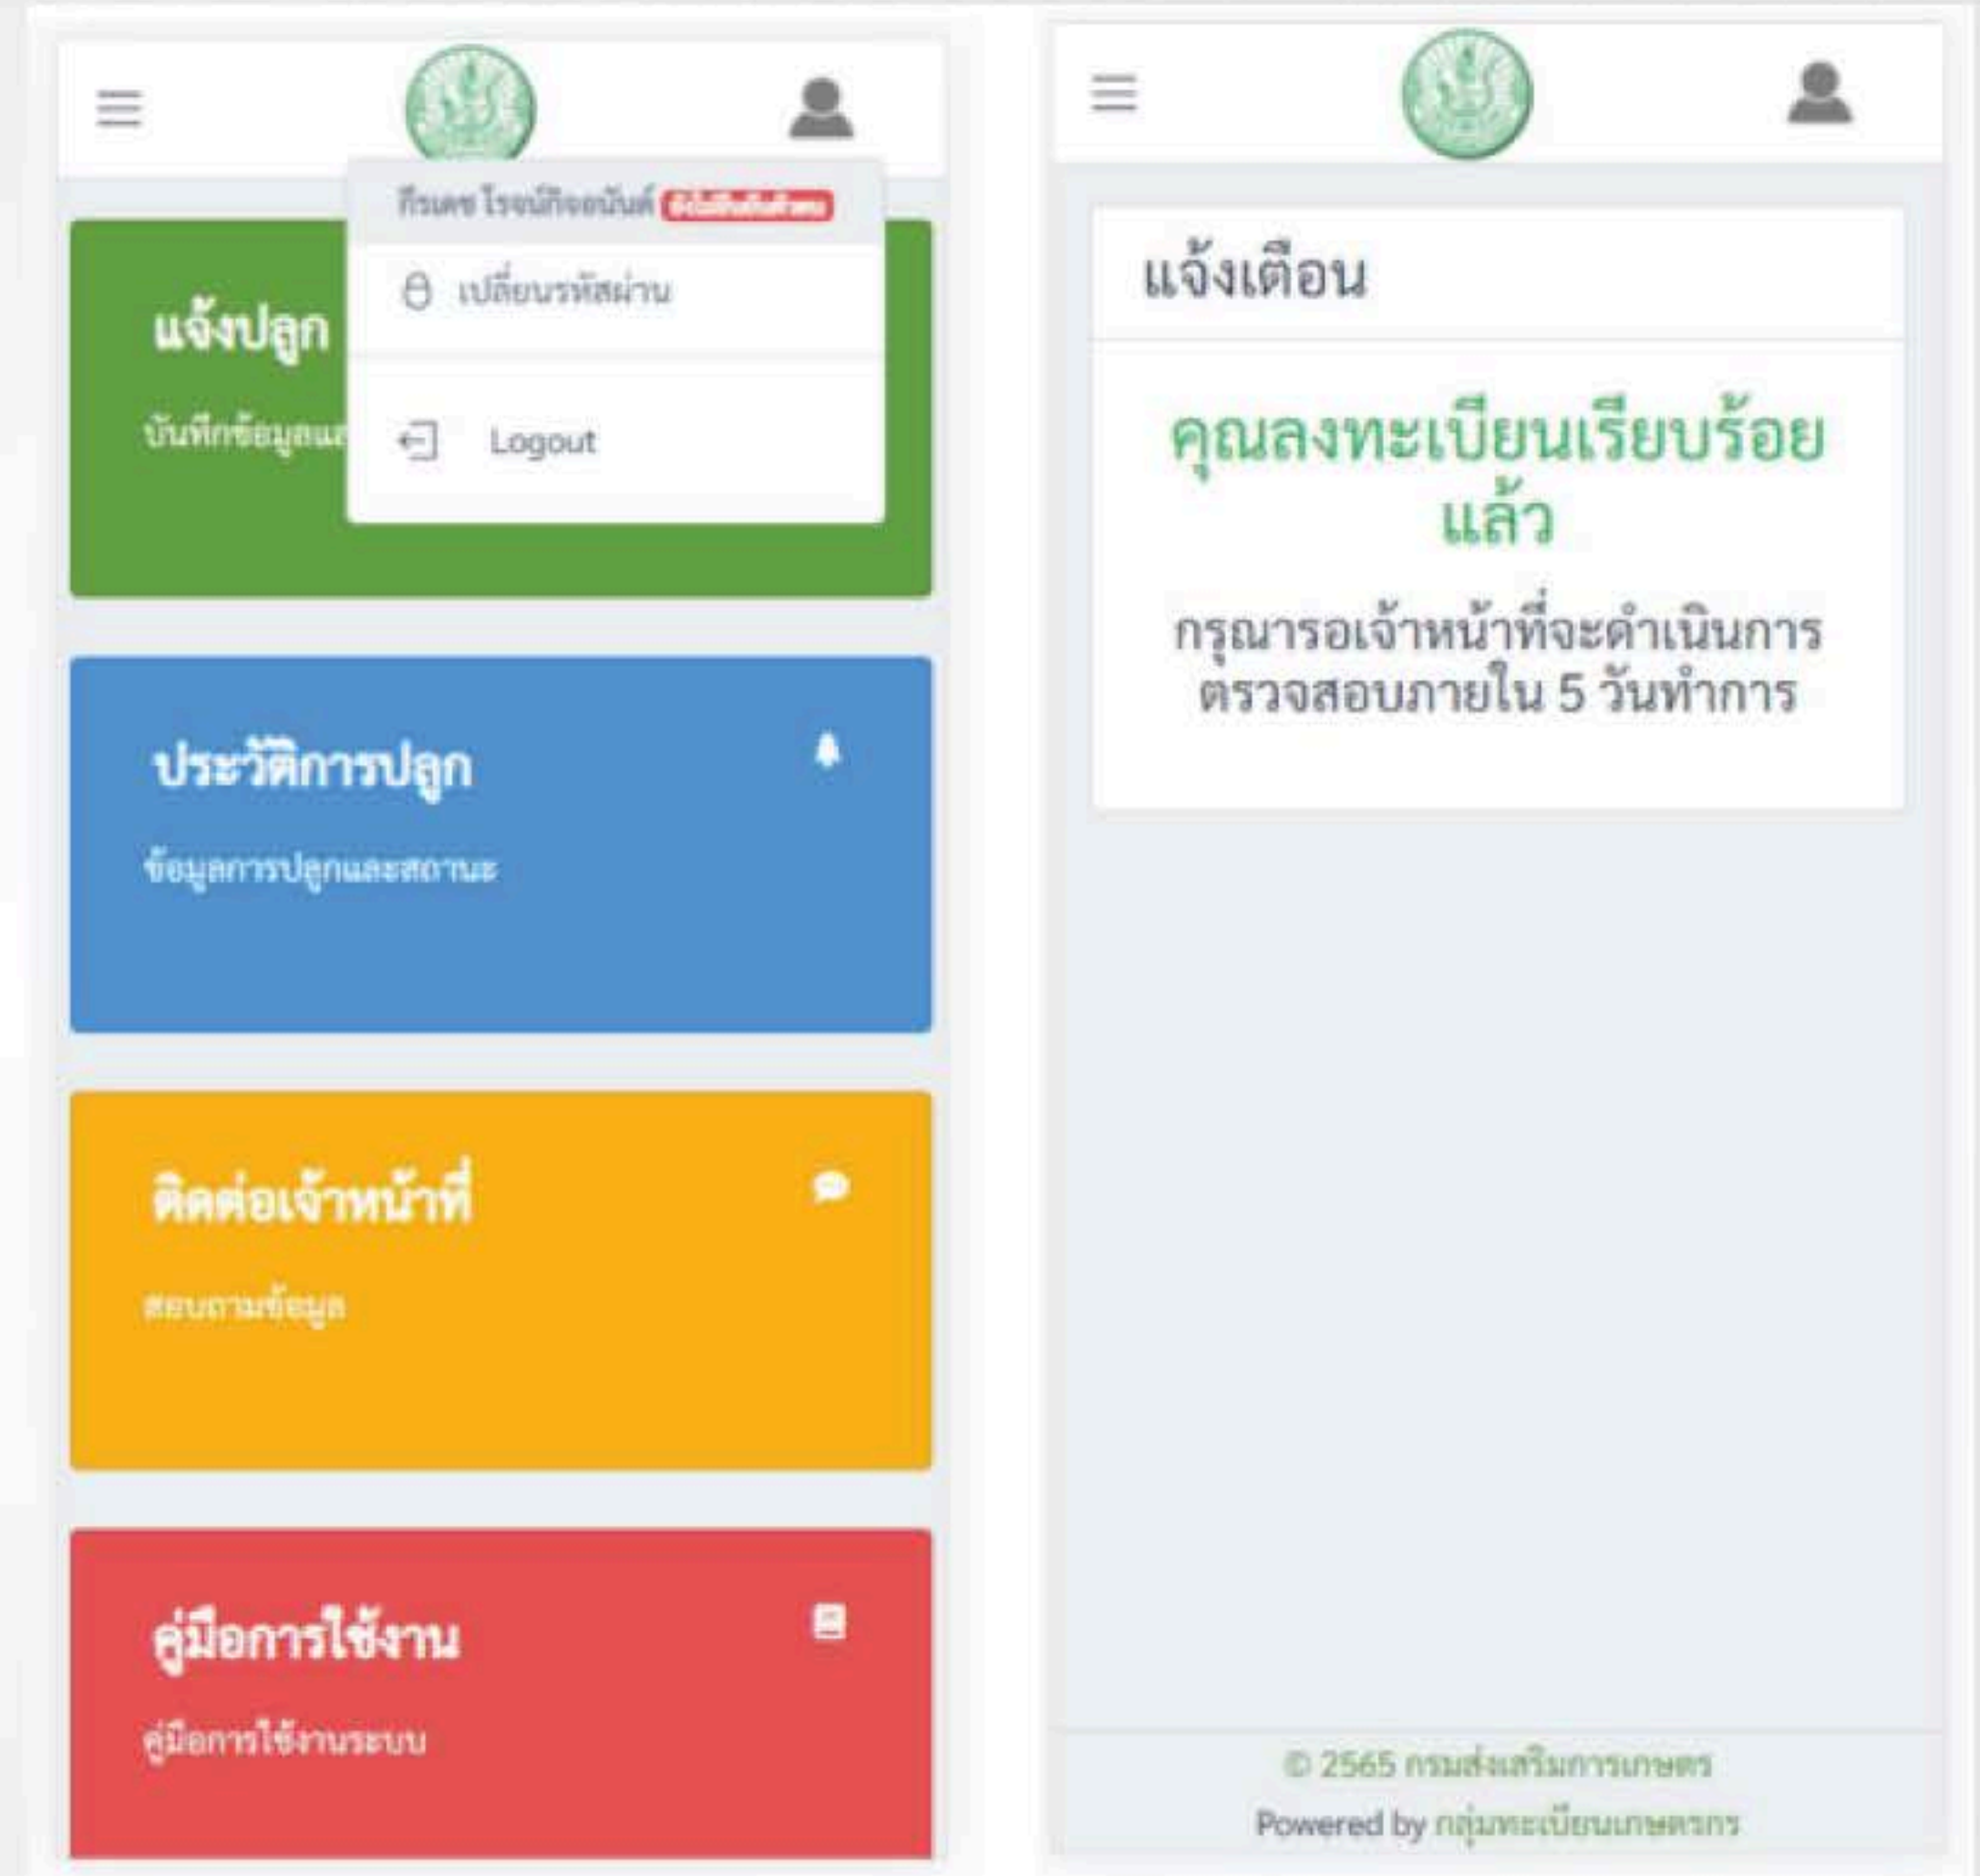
กีรเดช โรจน์กิจจนันท์ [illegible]

เปลี่ยนรหัสผ่าน

Logout

แจ้งปลูก

บันทึกข้อมูลแ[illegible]

ประวัติการปลูก

ข้อมูลการปลูกและสถานะ

ติดต่อเจ้าหน้าที่

สอบถามข้อมูล

คู่มือการใช้งาน

คู่มือการใช้งานระบบ

แจ้งเตือน

คุณลงทะเบียนเรียบร้อยแล้ว

กรุณารอเจ้าหน้าที่จะดำเนินการตรวจสอบภายใน 5 วันทำการ

© 2565 กรมส่งเสริมการเกษตร

Powered by กลุ่มทะเบียนเกษตรกร